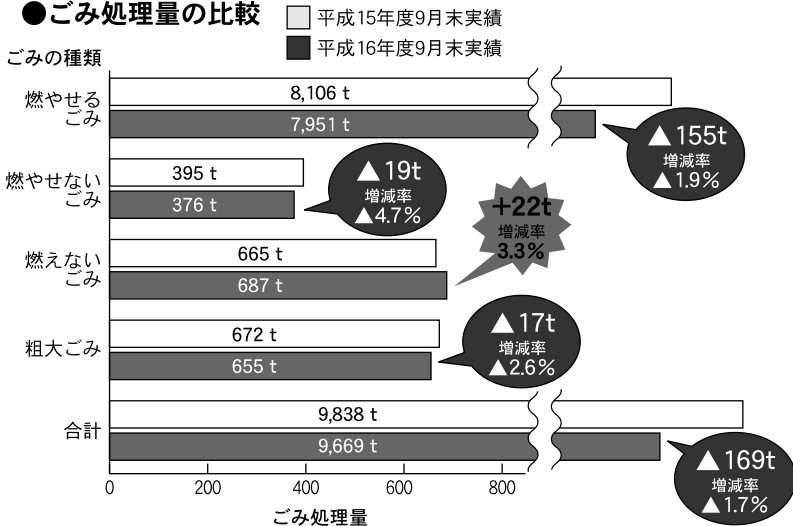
●ごみ処理量の比較

平成15年度9月末実績
平成16年度9月末実績

ごみの種類

燃やせるごみ
8,106 t
7,951 t
▲155t
増減率
▲1.9%

燃やせないごみ
395 t
376 t
▲19t
増減率
▲4.7%

+22t
増減率
3.3%

燃えないごみ
665 t
687 t

粗大ごみ
672 t
655 t
▲17t
増減率
▲2.6%

合計
9,838 t
9,669 t
▲169t
増減率
▲1.7%

0
200
400
600
800

ごみ処理量